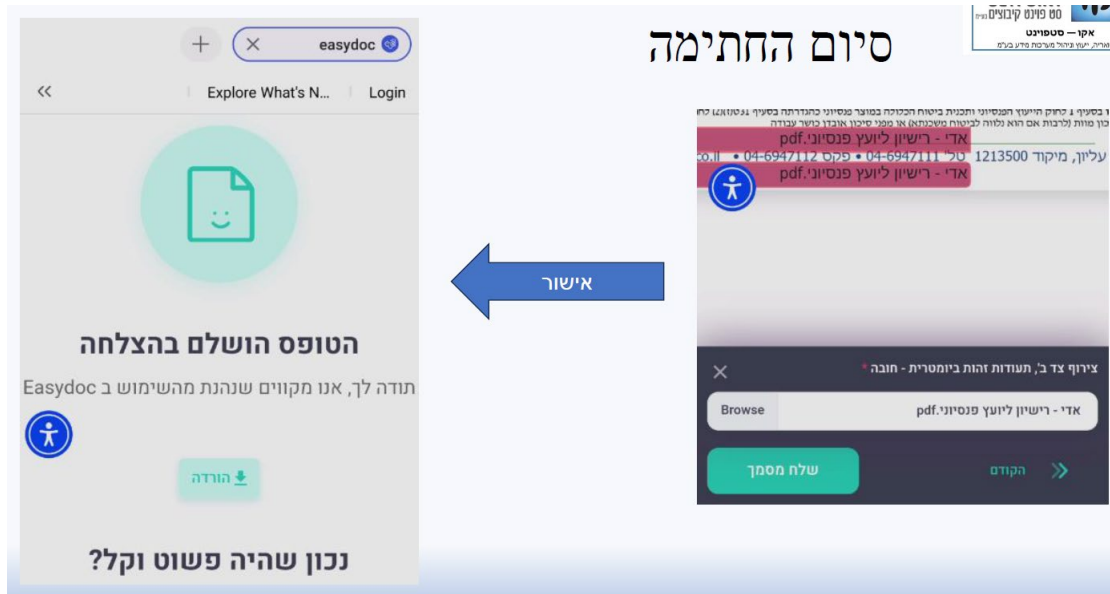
easydoc

Explore What's N...

Login

<<

הטופס הושלם בהצלחה

תודה לך, אנו מקווים שנהנת מהשימוש ב Easydoc

הורדה

נכון שהיה פשוט וקל?

אישור

סיום החתימה

סט פוינט קיבוצים

אקו — סטפוינט

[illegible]

אדי - רישיון ליועץ פנסיוני.pdf

עליון, מיקוד 1213500 טל' 04-6947111 • פקס 04-6947112 • co.il

אדי - רישיון ליועץ פנסיוני.pdf

צירוף צד ב', תעודות זהות ביומטרית - חובה *

Browse

אדי - רישיון ליועץ פנסיוני.pdf

שלח מסמך

הקודם